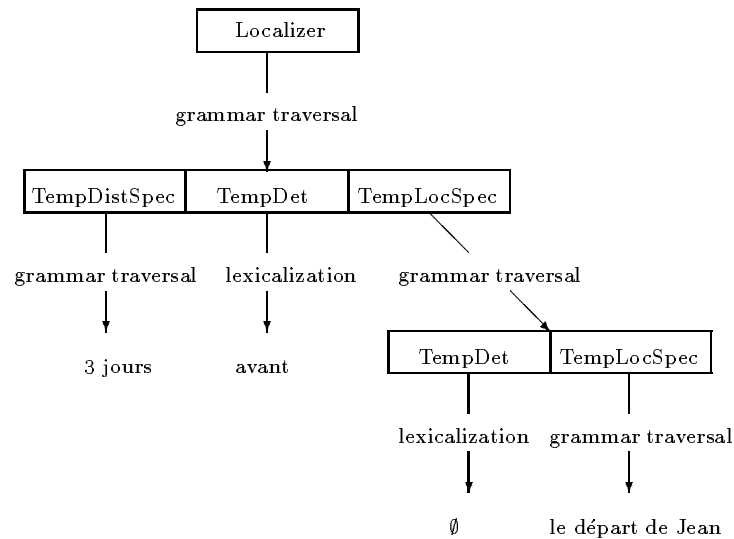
Localizer

grammar traversal

TempDistSpec

TempDet

TempLocSpec

grammar traversal

lexicalization

grammar traversal

3 jours

avant

TempDet

TempLocSpec

lexicalization

grammar traversal

$\emptyset$

le départ de Jean